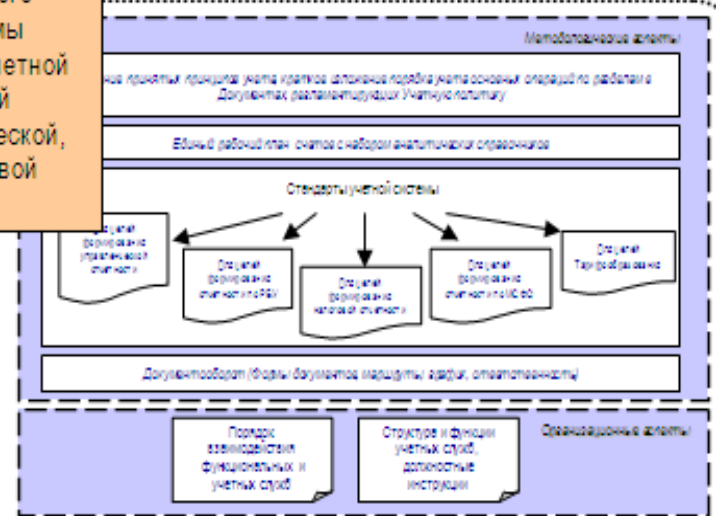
ы
четной
й
еской,
вой

Методологические аспекты

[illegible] принятых принципов учета кратких изложения порядка учета основных операций по разделам в Документах, регламентирующих Учетную политику

Единый рабочий план счетов с набором аналитических справочников

Стандарты учетной системы

Регламент формирования управленческой отчетности

Регламент формирования отчетности по РБУ

Регламент формирования налоговой отчетности

Регламент формирования отчетности по МСФО

Регламент Трансформирования

Документооборот (формы документов маршруты графики, ответственность)

Организационные аспекты

Порядок взаимодействия функциональных и учетных служб

Структура и функции учетных служб, должностные инструкции